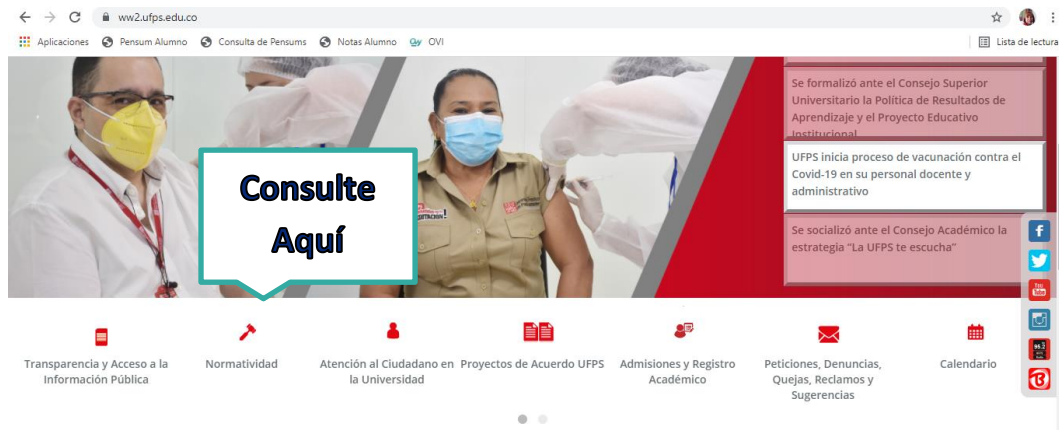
ww2.ufps.edu.co

Aplicaciones Pensum Alumno Consulta de Pensums Notas Alumno OVI Lista de lectura

Consulte Aquí

Se formalizó ante el Consejo Superior Universitario la Política de Resultados de Aprendizaje y el Proyecto Educativo Institucional

UFPS inicia proceso de vacunación contra el Covid-19 en su personal docente y administrativo

Se socializó ante el Consejo Académico la estrategia "La UFPS te escucha"

Transparencia y Acceso a la Información Pública

Normatividad

Atención al Ciudadano en la Universidad

Proyectos de Acuerdo UFPS

Admisiones y Registro Académico

Peticiones, Denuncias, Quejas, Reclamos y Sugerencias

Calendario